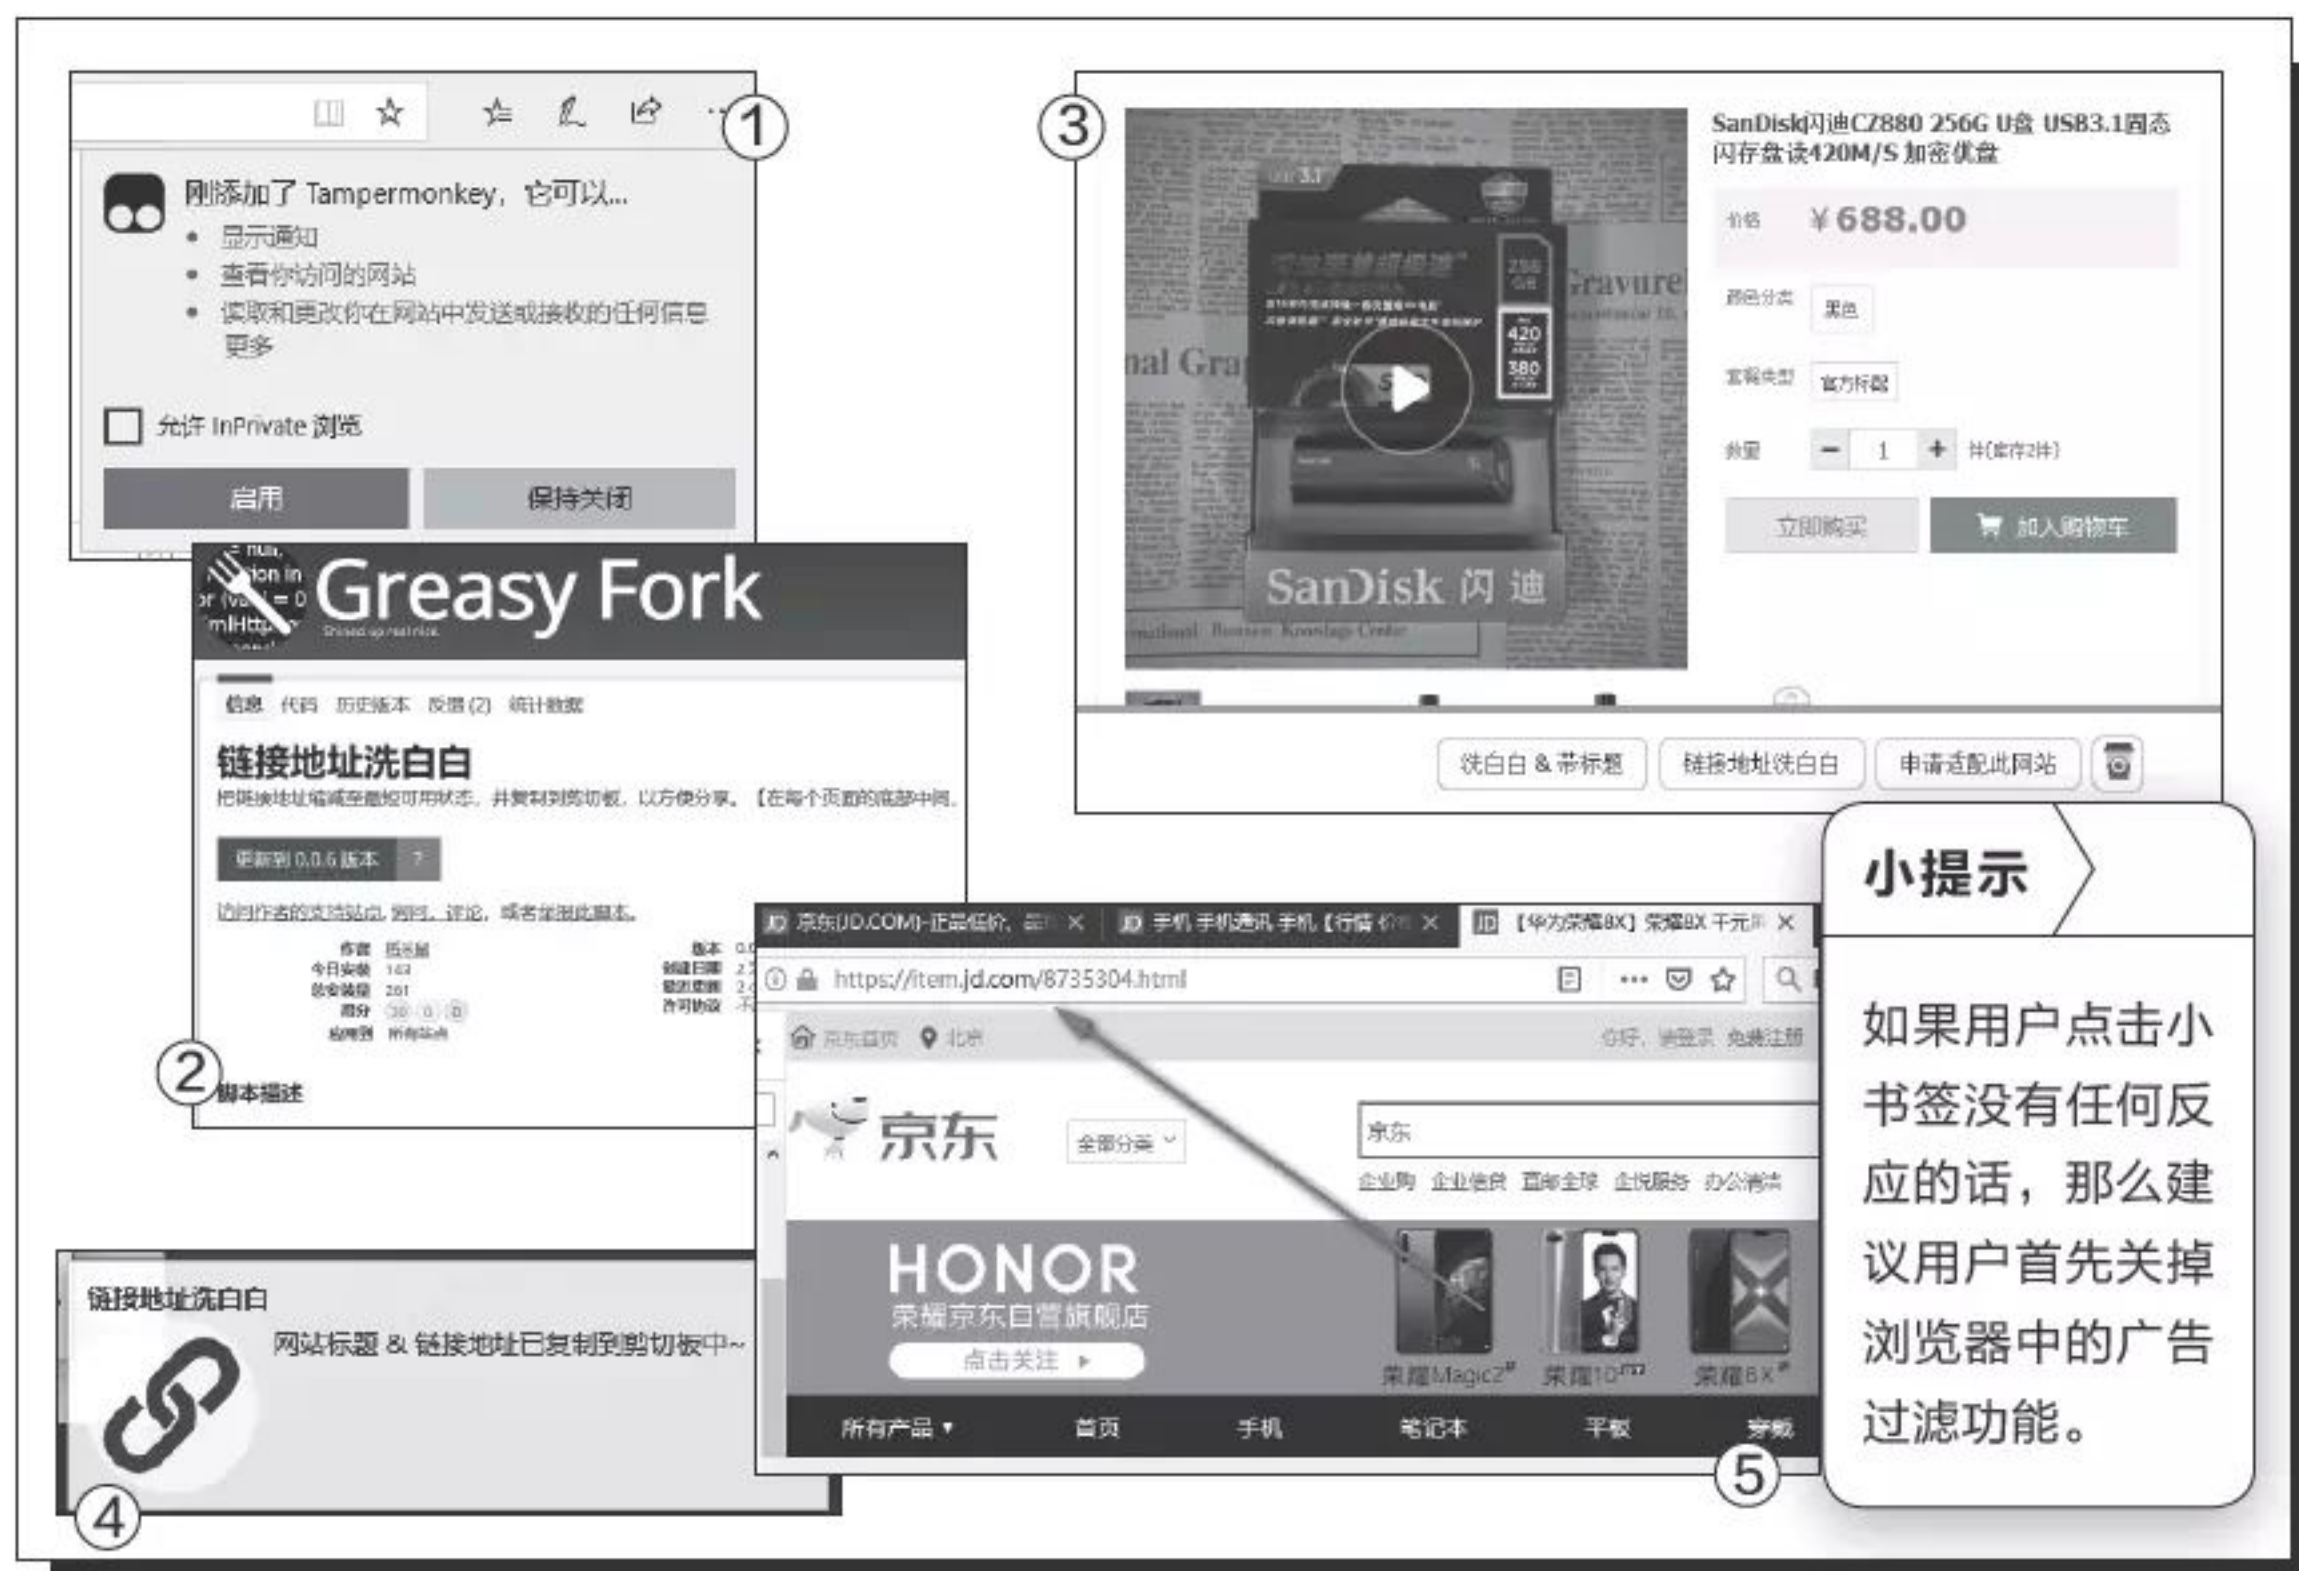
①

刚添加了 Tampermonkey，它可以...
• 显示通知
• 查看你访问的网站
• 读取和更改你在网站中发送或接收的任何信息
更多

允许 InPrivate 浏览

启用
保持关闭

Greasy Fork

信息 代码 历史版本 反馈 (2) 统计数据

链接地址洗白白

把链接地址缩减至最短可用状态，并复制到剪切板，以方便分享。【在每个页面的底部中间。

更新到 0.0.6 版本 ?

访问作者的支持站点，询问，评论，或者举报此脚本。

作者 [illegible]
今日安装 143
总安装量 201
得分 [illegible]
应用到 所有站点

版本 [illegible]
创建日期 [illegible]
最近更新 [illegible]
许可协议 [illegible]

②

脚本描述

③

SanDisk闪迪CZ880 256G U盘 USB3.1固态闪存盘读420M/S 加密优盘

价格 ￥688.00

颜色分类 黑色

套餐类型 官方标配

数量 − 1 + 件(库存2件)

立即购买
加入购物车

SanDisk 闪迪

洗白白 & 带标题
链接地址洗白白
申请适配此网站

小提示

如果用户点击小书签没有任何反应的话，那么建议用户首先关掉浏览器中的广告过滤功能。

京东(JD.COM)-正品低价、品 ×
手机 手机通讯 手机【行情 价 ×
【华为荣耀8X】荣耀8X 千元 ×

https://item.jd.com/8735304.html

京东首页 北京
你好，请登录 免费注册

京东
全部分类
京东
企业购 企业信贷 京东全球 企悦服务 办公消费

HONOR
荣耀京东自营旗舰店
点击关注
荣耀Magic2
荣耀10
荣耀8X

所有产品 首页 手机 笔记本 平板 穿戴

⑤

链接地址洗白白
网站标题 & 链接地址已复制到剪切板中~

④